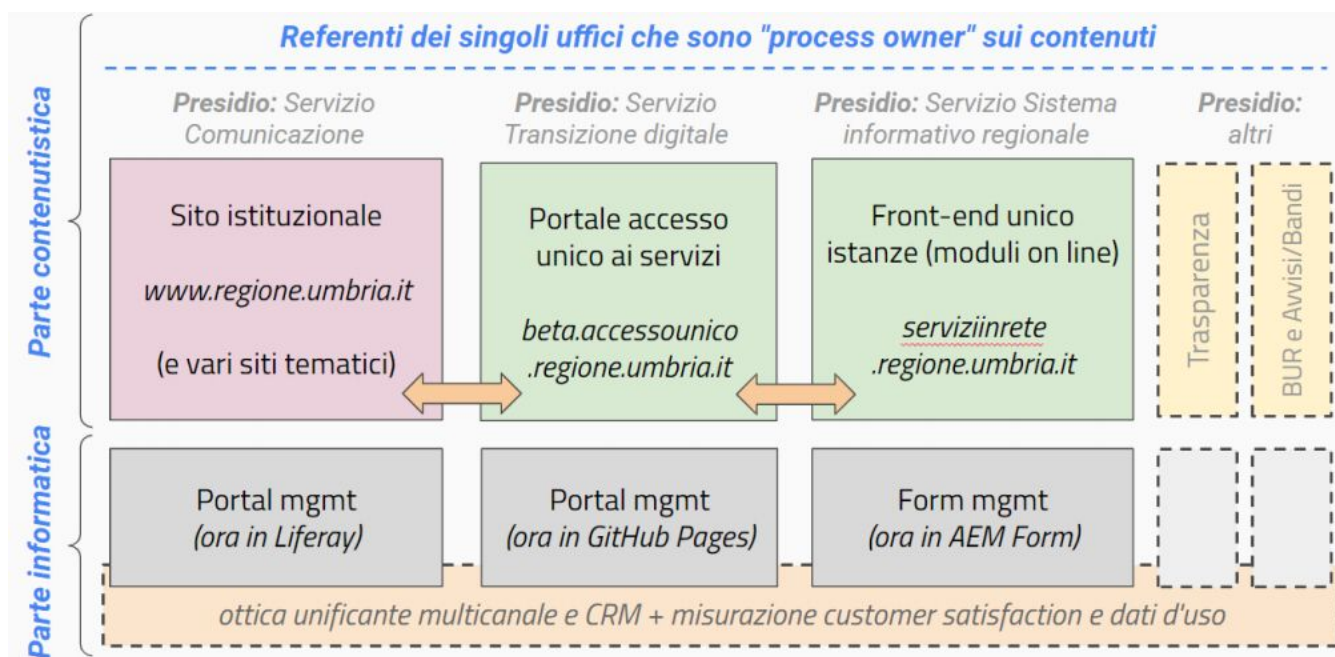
Referenti dei singoli uffici che sono "process owner" sui contenuti

Parte contenutistica

Presidio: Servizio Comunicazione

Presidio: Servizio Transizione digitale

Presidio: Servizio Sistema informativo regionale

Presidio: altri

Sito istituzionale

www.regione.umbria.it

(e vari siti tematici)

Portale accesso unico ai servizi

beta.accessounico .regione.umbria.it

Front-end unico istanze (moduli on line)

serviziinrete .regione.umbria.it

Trasparenza

BUR e Avvisi/Bandi

Parte informatica

Portal mgmt
(ora in Liferay)

Portal mgmt
(ora in GitHub Pages)

Form mgmt
(ora in AEM Form)

ottica unificante multicanale e CRM + misurazione customer satisfaction e dati d'uso